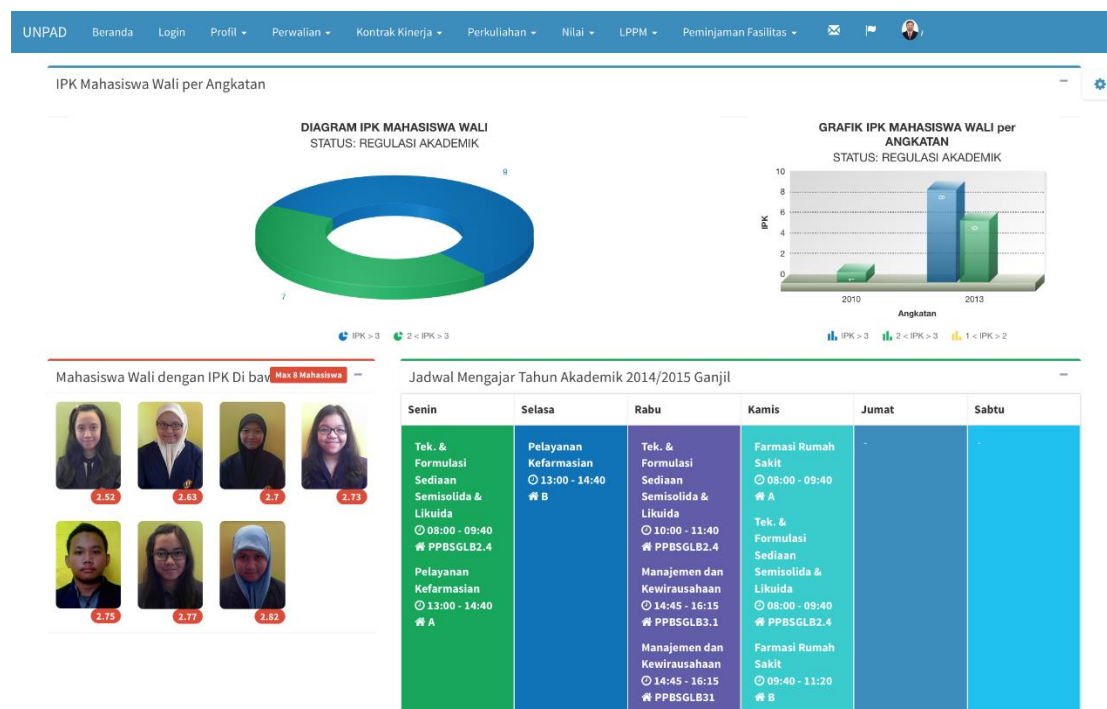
UNPAD Beranda Login Profil ▾ Perwalian ▾ Kontrak Kinerja ▾ Perkuliahan ▾ Nilai ▾ LPPM ▾ Peminjaman Fasilitas ▾

IPK Mahasiswa Wali per Angkatan

DIAGRAM IPK MAHASISWA WALI
STATUS: REGULASI AKADEMIK

9

7

IPK > 3 2 < IPK > 3

GRAFIK IPK MAHASISWA WALI per ANGKATAN
STATUS: REGULASI AKADEMIK

10
8
6
4
2
0
IPK
2010 2013
Angkatan

IPK > 3 2 < IPK > 3 1 < IPK > 2

Mahasiswa Wali dengan IPK Di baw Max 8 Mahasiswa

2.52 2.63 2.7 2.73
2.75 2.77 2.82

Jadwal Mengajar Tahun Akademik 2014/2015 Ganjil

| Senin | Selasa | Rabu | Kamis | Jumat | Sabtu |
|---|---|---|---|---|---|
| Tek. & Formulasi Sediaan Semisolida & Likuida 08:00 - 09:40 PPBSGLB2.4 Pelayanan Kefarmasian 13:00 - 14:40 A | Pelayanan Kefarmasian 13:00 - 14:40 B | Tek. & Formulasi Sediaan Semisolida & Likuida 10:00 - 11:40 PPBSGLB2.4 Manajemen dan Kewirausahaan 14:45 - 16:15 PPBSGLB3.1 Manajemen dan Kewirausahaan 14:45 - 16:15 PPBSGLB31 | Farmasi Rumah Sakit 08:00 - 09:40 A Tek. & Formulasi Sediaan Semisolida & Likuida 08:00 - 09:40 PPBSGLB2.4 Farmasi Rumah Sakit 09:40 - 11:20 B | - | - |